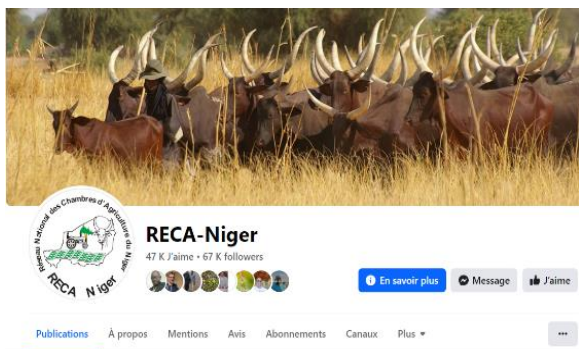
Réseau National des Chambres d'Agriculture du Niger
RECA Niger

RECA-Niger
47 K J'aime • 67 K followers

En savoir plus
Message
J'aime

Publications
À propos
Mentions
Avis
Abonnements
Canaux
Plus ▾
...